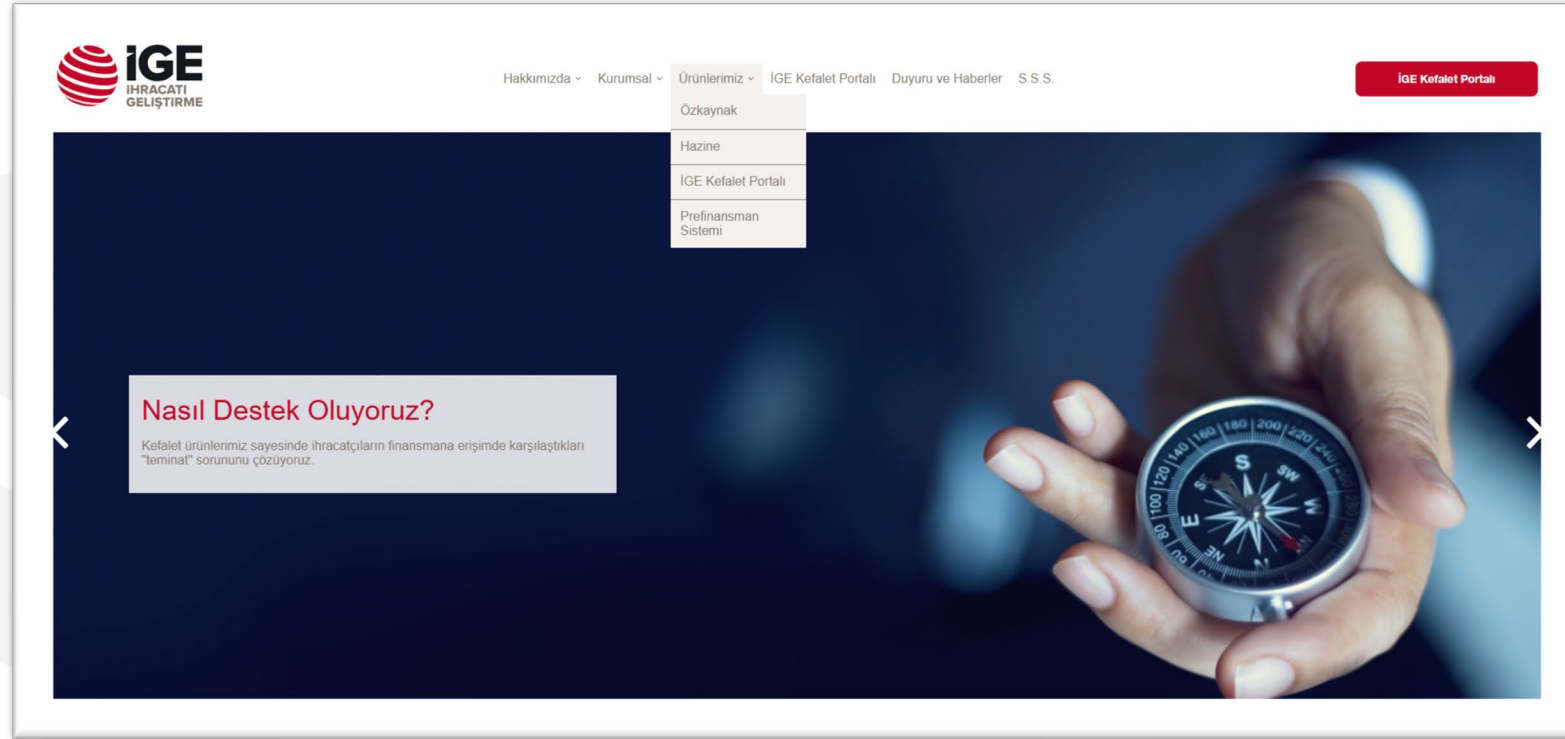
İGE
İHRACATI GELİŞTİRME

Hakkımızda ˅ Kurumsal ˅ Ürünlerimiz ˅ İGE Kefalet Portalı Duyuru ve Haberler S.S.S.

İGE Kefalet Portalı

Özkaynak
Hazine
İGE Kefalet Portalı
Prefinansman Sistemi

Nasıl Destek Oluyoruz?

Kefalet ürünlerimiz sayesinde ihracatçıların finansmana erişimde karşılaştıkları "teminat" sorununu çözüyoruz.

S SW W E N NE 80 100 120 140 160 180 200 220 240